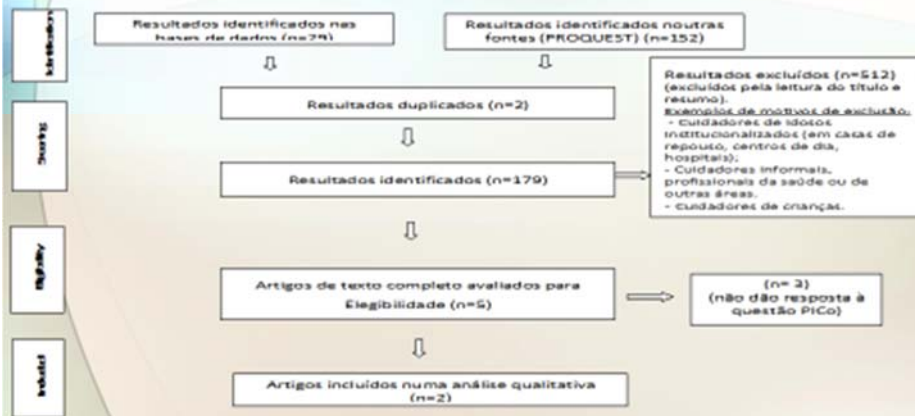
Identification

Resultados identificados nas bases de dados (n=29)

Resultados identificados noutras fontes (PROQUEST) (n=152)

Screening

Resultados duplicados (n=2)

Resultados identificados (n=179)

Resultados excluídos (n=512) (excluídos pela leitura do título e resumo).
Exemplos de motivos de exclusão:
- Cuidadores de idosos institucionalizados (em casas de repouso, centros de dia, hospitais);
- Cuidadores informais, profissionais da saúde ou de outras áreas.
- Cuidadores de crianças.

Eligibility

Artigos de texto completo avaliados para Elegibilidade (n=5)

(n= 3)
(não dão resposta à questão PICo)

Included

Artigos incluídos numa análise qualitativa (n=2)